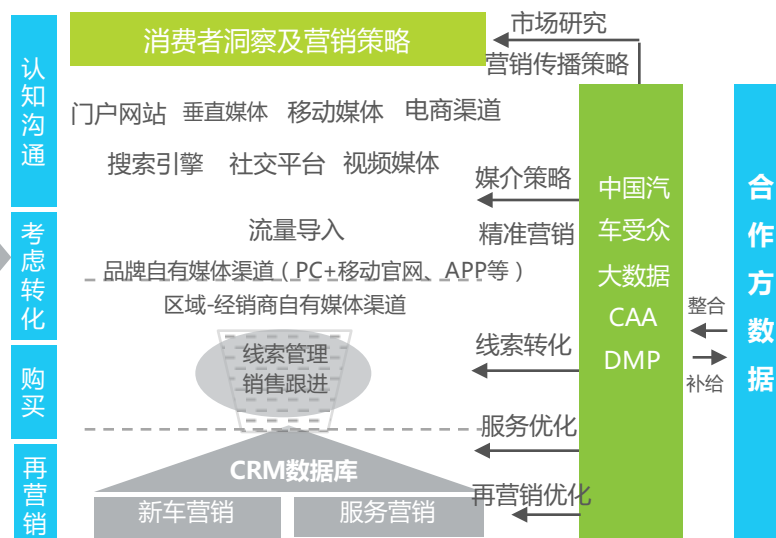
认知沟通

考虑转化

购买

再营销

消费者洞察及营销策略

市场研究

营销传播策略

门户网站 垂直媒体 移动媒体 电商渠道

搜索引擎 社交平台 视频媒体

媒介策略

流量导入

精准营销

品牌自有媒体渠道（PC+移动官网、APP等）

区域-经销商自有媒体渠道

线索管理
销售跟进

线索转化

服务优化

CRM数据库

新车营销 服务营销

再营销优化

中国汽车受众大数据
CAA
DMP

整合

补给

合作方数据